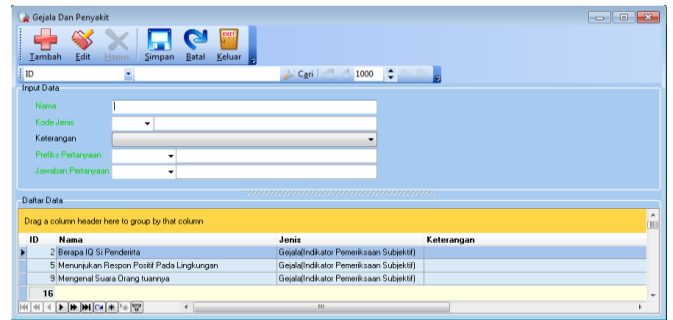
Gejala Dan Penyakit

Tambah Edit Hapus Simpan Batal Keluar

ID

Cari 1000

Input Data

Nama

Kode Jenis

Keterangan

Prefiks Pertanyaan

Jawaban Pertanyaan

Daftar Data

Drag a column header here to group by that column

| ID | Nama | Jenis | Keterangan |
|---|---|---|---|
| 2 | Berapa IQ Si Penderita | Gejala(Indikator Pemeriksaan Subjektif) | |
| 5 | Menunjukan Respon Positif Pada Lingkungan | Gejala(Indikator Pemeriksaan Subjektif) | |
| 9 | Mengenal Suara Orang tuannya | Gejala(Indikator Pemeriksaan Subjektif) | |
| 16 | | | |